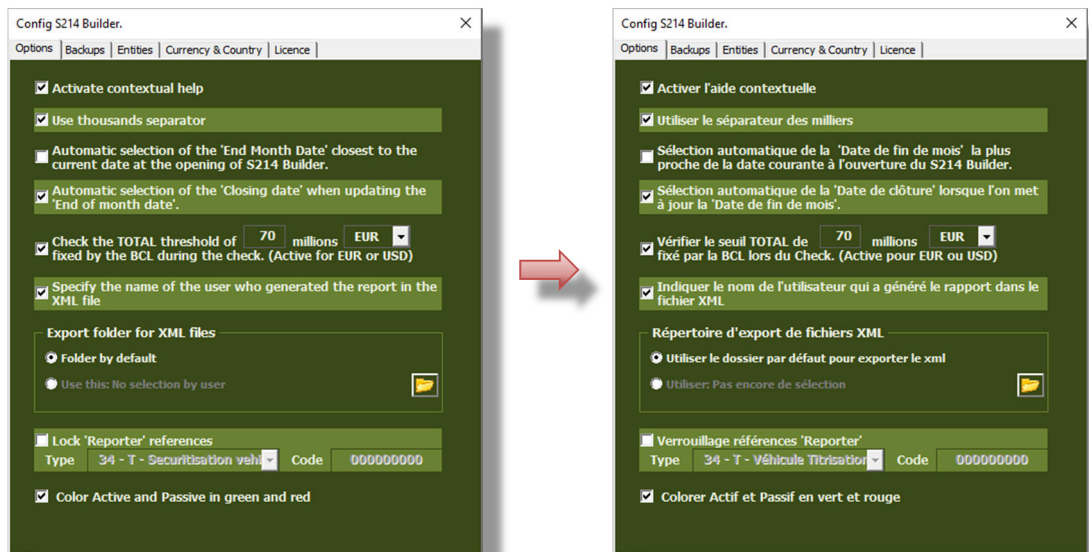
Config S214 Builder.

Options | Backups | Entities | Currency & Country | Licence

Activate contextual help

Use thousands separator

Automatic selection of the 'End Month Date' closest to the current date at the opening of S214 Builder.

Automatic selection of the 'Closing date' when updating the 'End of month date'.

Check the TOTAL threshold of 70 millions EUR fixed by the BCL during the check. (Active for EUR or USD)

Specify the name of the user who generated the report in the XML file

Export folder for XML files

Folder by default

Use this: No selection by user

Lock 'Reporter' references

Type 34 - T - Securitisation vehi Code 000000000

Color Active and Passive in green and red

Config S214 Builder.

Options | Backups | Entities | Currency & Country | Licence

Activer l'aide contextuelle

Utiliser le séparateur des milliers

Sélection automatique de la 'Date de fin de mois' la plus proche de la date courante à l'ouverture du S214 Builder.

Sélection automatique de la 'Date de clôture' lorsque l'on met à jour la 'Date de fin de mois'.

Vérifier le seuil TOTAL de 70 millions EUR fixé par la BCL lors du Check. (Active pour EUR ou USD)

Indiquer le nom de l'utilisateur qui a généré le rapport dans le fichier XML

Répertoire d'export de fichiers XML

Utiliser le dossier par défaut pour exporter le xml

Utiliser: Pas encore de sélection

Verrouillage références 'Reporter'

Type 34 - T - Véhicule Titrisation Code 000000000

Colorer Actif et Passif en vert et rouge